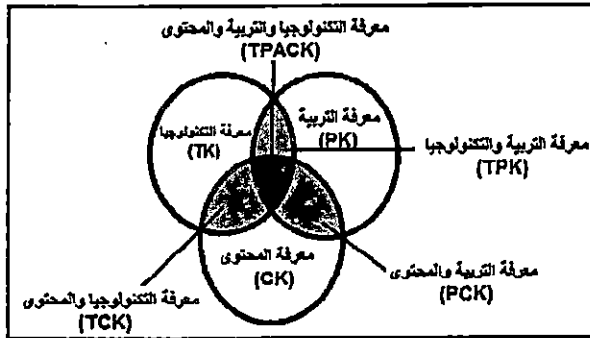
معرفة التكنولوجيا والتربية والمحتوى
(TPACK)

معرفة التكنولوجيا
(TK)

معرفة التربية
(PK)

معرفة التربية والتكنولوجيا
(TPK)

معرفة المحتوى
(CK)

معرفة التكنولوجيا والمحتوى
(TCK)

معرفة التربية والمحتوى
(PCK)